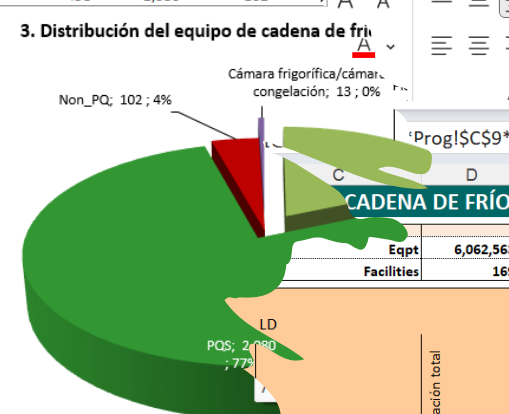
3. Distribución del equipo de cadena de fri

Cámara frigorífica/cámara congelación; 13 ; 0%

Non_PQ; 102 ; 4%

'Prog!$C$9*

C

D

CADENA DE FRÍO

Eqpt

6,062,56

Facilities

16

LD

PQS; 2,080 ; 77%

ación total